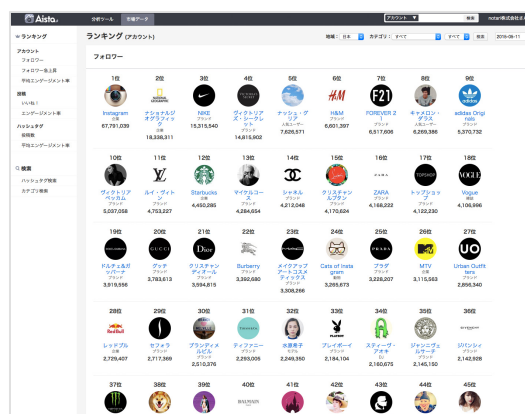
Aista.

分析ツール　市場データ

アカウント　検索　notari株式会社

ランキング
アカウント
フォロワー
フォロワー急上昇
平均エンゲージメント率
投稿
いいね！
エンゲージメント率
ハッシュタグ
投稿数
平均エンゲージメント率

検索
ハッシュタグ検索
カテゴリ検索

ランキング (アカウント)

地域：日本　カテゴリ：すべて　すべて　検索　2016-08-11

フォロワー

| 1位 | 2位 | 3位 | 4位 | 5位 | 6位 | 7位 | 8位 | 9位 |
|---|---|---|---|---|---|---|---|---|
| Instagram 企業 67,791,039 | ナショナルジオグラフィック 企業 18,338,311 | NIKE ブランド 15,315,540 | ヴィクトリアズ・シークレット ブランド 14,815,902 | ナッシュ・グリア 人気ユーザー 7,626,571 | H&M ブランド 6,601,397 | FOREVER 21 ブランド 6,517,606 | キャメロン・ダラス 人気ユーザー 6,269,386 | adidas Originals ブランド 5,370,732 |

| 10位 | 11位 | 12位 | 13位 | 14位 | 15位 | 16位 | 17位 | 18位 |
|---|---|---|---|---|---|---|---|---|
| ヴィクトリアベッカム 企業 5,037,058 | ルイ・ヴィトン ブランド 4,753,227 | Starbucks 企業 4,450,285 | マイケルコース ブランド 4,284,654 | シャネル ブランド 4,212,046 | クリスチャンルブタン ブランド 4,170,624 | ZARA ブランド 4,168,222 | トップショップ ブランド 4,122,230 | Vogue 雑誌 4,106,996 |

| 19位 | 20位 | 21位 | 22位 | 23位 | 24位 | 25位 | 26位 | 27位 |
|---|---|---|---|---|---|---|---|---|
| ドルチェ＆ガッバーナ ブランド 3,919,556 | グッチ ブランド 3,783,613 | クリスチャンディオール ブランド 3,594,815 | Burberry ブランド 3,392,680 | メイクアップアートコスメティックス ブランド 3,308,266 | Cats of Instagram 動物 3,285,873 | プラダ ブランド 3,226,207 | MTV 企業 3,115,563 | Urban Outfitters ブランド 2,856,340 |

| 28位 | 29位 | 30位 | 31位 | 32位 | 33位 | 34位 | 35位 | 36位 |
|---|---|---|---|---|---|---|---|---|
| レッドブル 企業 2,729,407 | セフォラ ブランド 2,717,369 | ブランディメルビル ブランド 2,510,076 | ティファニー ブランド 2,265,005 | 水原希子 モデル 2,249,350 | プレイボーイ ブランド 2,184,104 | スティーヴ・アオキ DJ 2,160,675 | ジャンニヴェルサーチ ブランド 2,146,101 | ジバンシィ ブランド 2,142,928 |

37位　38位　39位　40位　41位　42位　43位　44位　45位